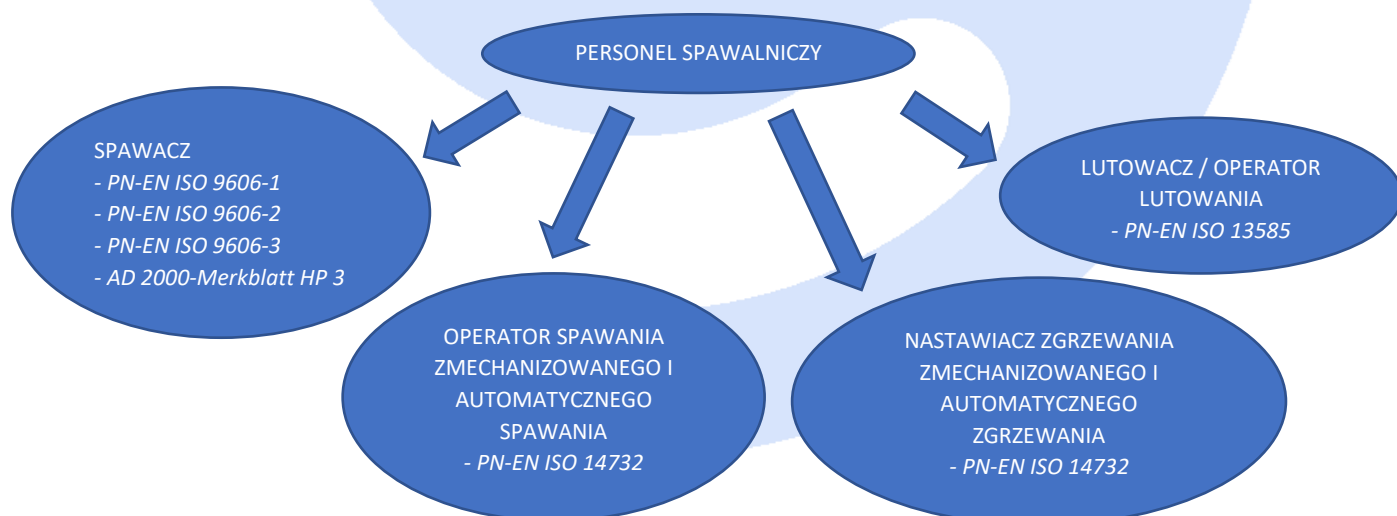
PERSONEL SPAWALNICZY

SPAWACZ
- PN-EN ISO 9606-1
- PN-EN ISO 9606-2
- PN-EN ISO 9606-3
- AD 2000-Merkblatt HP 3

OPERATOR SPAWANIA ZMECHANIZOWANEGO I AUTOMATYCZNEGO SPAWANIA
- PN-EN ISO 14732

NASTAWIACZ ZGRZEWANIA ZMECHANIZOWANEGO I AUTOMATYCZNEGO ZGRZEWANIA
- PN-EN ISO 14732

LUTOWACZ / OPERATOR LUTOWANIA
- PN-EN ISO 13585